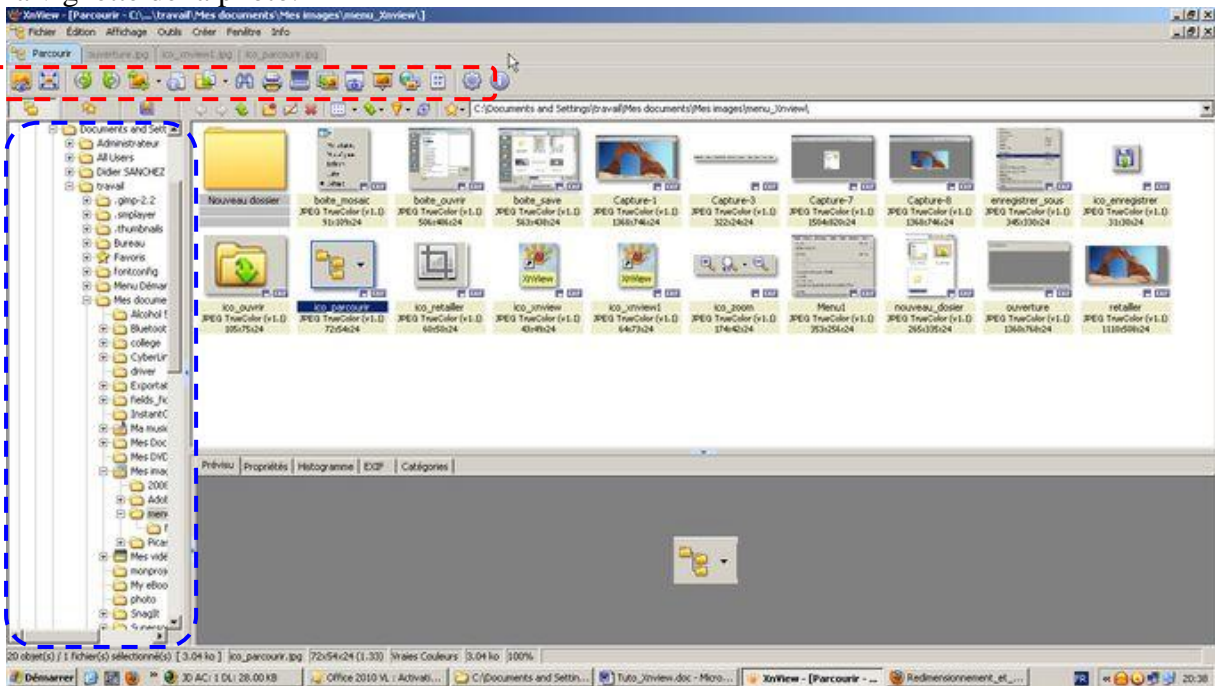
XnView - [Parcourir - C:\...\travail\Mes documents\Mes images\menu_Xnview\]
Fichier Édition Affichage Outils Créer Fenêtre Info
Parcourir ouverture.jpg ico_xnview1.jpg ico_parcourir.jpg
C:\Documents and Settings\travail\Mes documents\Mes images\menu_Xnview\

Documents and Sett
Administrateur
All Users
Didier SANCHEZ
travail
.gimp-2.2
.smplayer
.thumbnails
Bureau
Favoris
fontconfig
Menu Démar
Mes docume
Alcohol 1
Bluetoot
college
CyberLir
driver
Exportal
fields_fic
InstantC
Ma musi
Mes Doc
Mes DVD
Mes imac
2006
Adob
menu
Picas
Mes vidé
monpros
My eBoo
photo
SnagIt
Supersc

Nouveau dossier
boite_mosaic JPEG TrueColor (v1.1) 91x109x24
boite_ouvrir JPEG TrueColor (v1.1) 506x406x24
boite_save JPEG TrueColor (v1.1) 563x438x24
Capture-1 JPEG TrueColor (v1.1) 1360x746x24
Capture-3 JPEG TrueColor (v1.1) 322x24x24
Capture-7 JPEG TrueColor (v1.1) 1504x820x24
Capture-8 JPEG TrueColor (v1.1) 1360x746x24
enregistrer_sous JPEG TrueColor (v1.1) 345x330x24
ico_enregistrer JPEG TrueColor (v1.1) 31x30x24
ico_ouvrir JPEG TrueColor (v1.1) 105x75x24
ico_parcourir JPEG TrueColor (v1.1) 72x54x24
ico_retailler JPEG TrueColor (v1.1) 60x50x24
ico_xnview JPEG TrueColor (v1.1) 43x49x24
ico_xnview1 JPEG TrueColor (v1.1) 64x73x24
ico_zoom JPEG TrueColor (v1.1) 174x42x24
Menu1 JPEG TrueColor (v1.1) 353x256x24
nouveau_dossier JPEG TrueColor (v1.1) 265x335x24
ouverture JPEG TrueColor (v1.1) 1360x768x24
retailler JPEG TrueColor (v1.1) 1110x508x24

Prévisu Propriétés Histogramme EXIF Catégories

20 objet(s) / 1 fichier(s) sélectionné(s) [ 3.04 ko ] ico_parcourir.jpg 72x54x24 (1.33) Vraies Couleurs 3.04 ko 100%

Démarrer 3D AC: 1 DL: 28.00 KB Office 2010 VL : Activati... C:\Documents and Settin... Tuto_Xnview.doc - Micro... XnView - [Parcourir - ... Redimensionnement_et_... FR 20:38